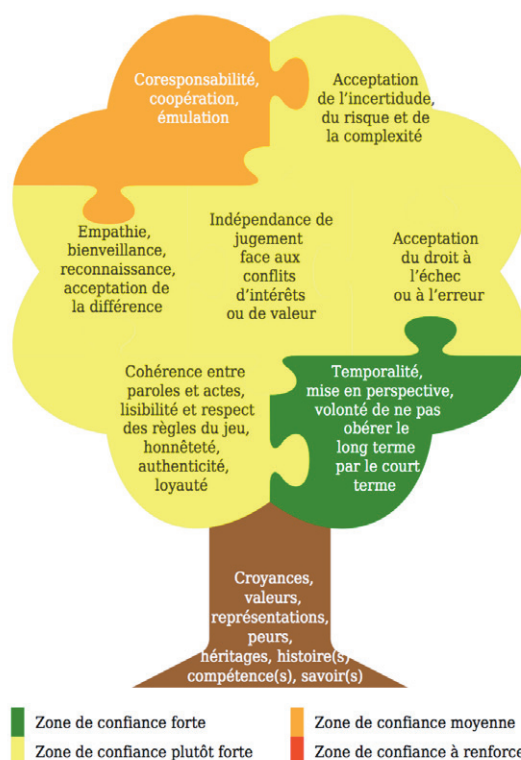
Coresponsabilité, coopération, émulation

Acceptation de l'incertidude, du risque et de la complexité

Empathie, bienveillance, reconnaissance, acceptation de la différence

Indépendance de jugement face aux conflits d'intérêts ou de valeur

Acceptation du droit à l'échec ou à l'erreur

Cohérence entre paroles et actes, lisibilité et respect des règles du jeu, honnêteté, authenticité, loyauté

Temporalité, mise en perspective, volonté de ne pas obérer le long terme par le court terme

Croyances, valeurs, représentations, peurs, héritages, histoire(s) compétence(s), savoir(s)

Zone de confiance forte
Zone de confiance plutôt forte
Zone de confiance moyenne
Zone de confiance à renforce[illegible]